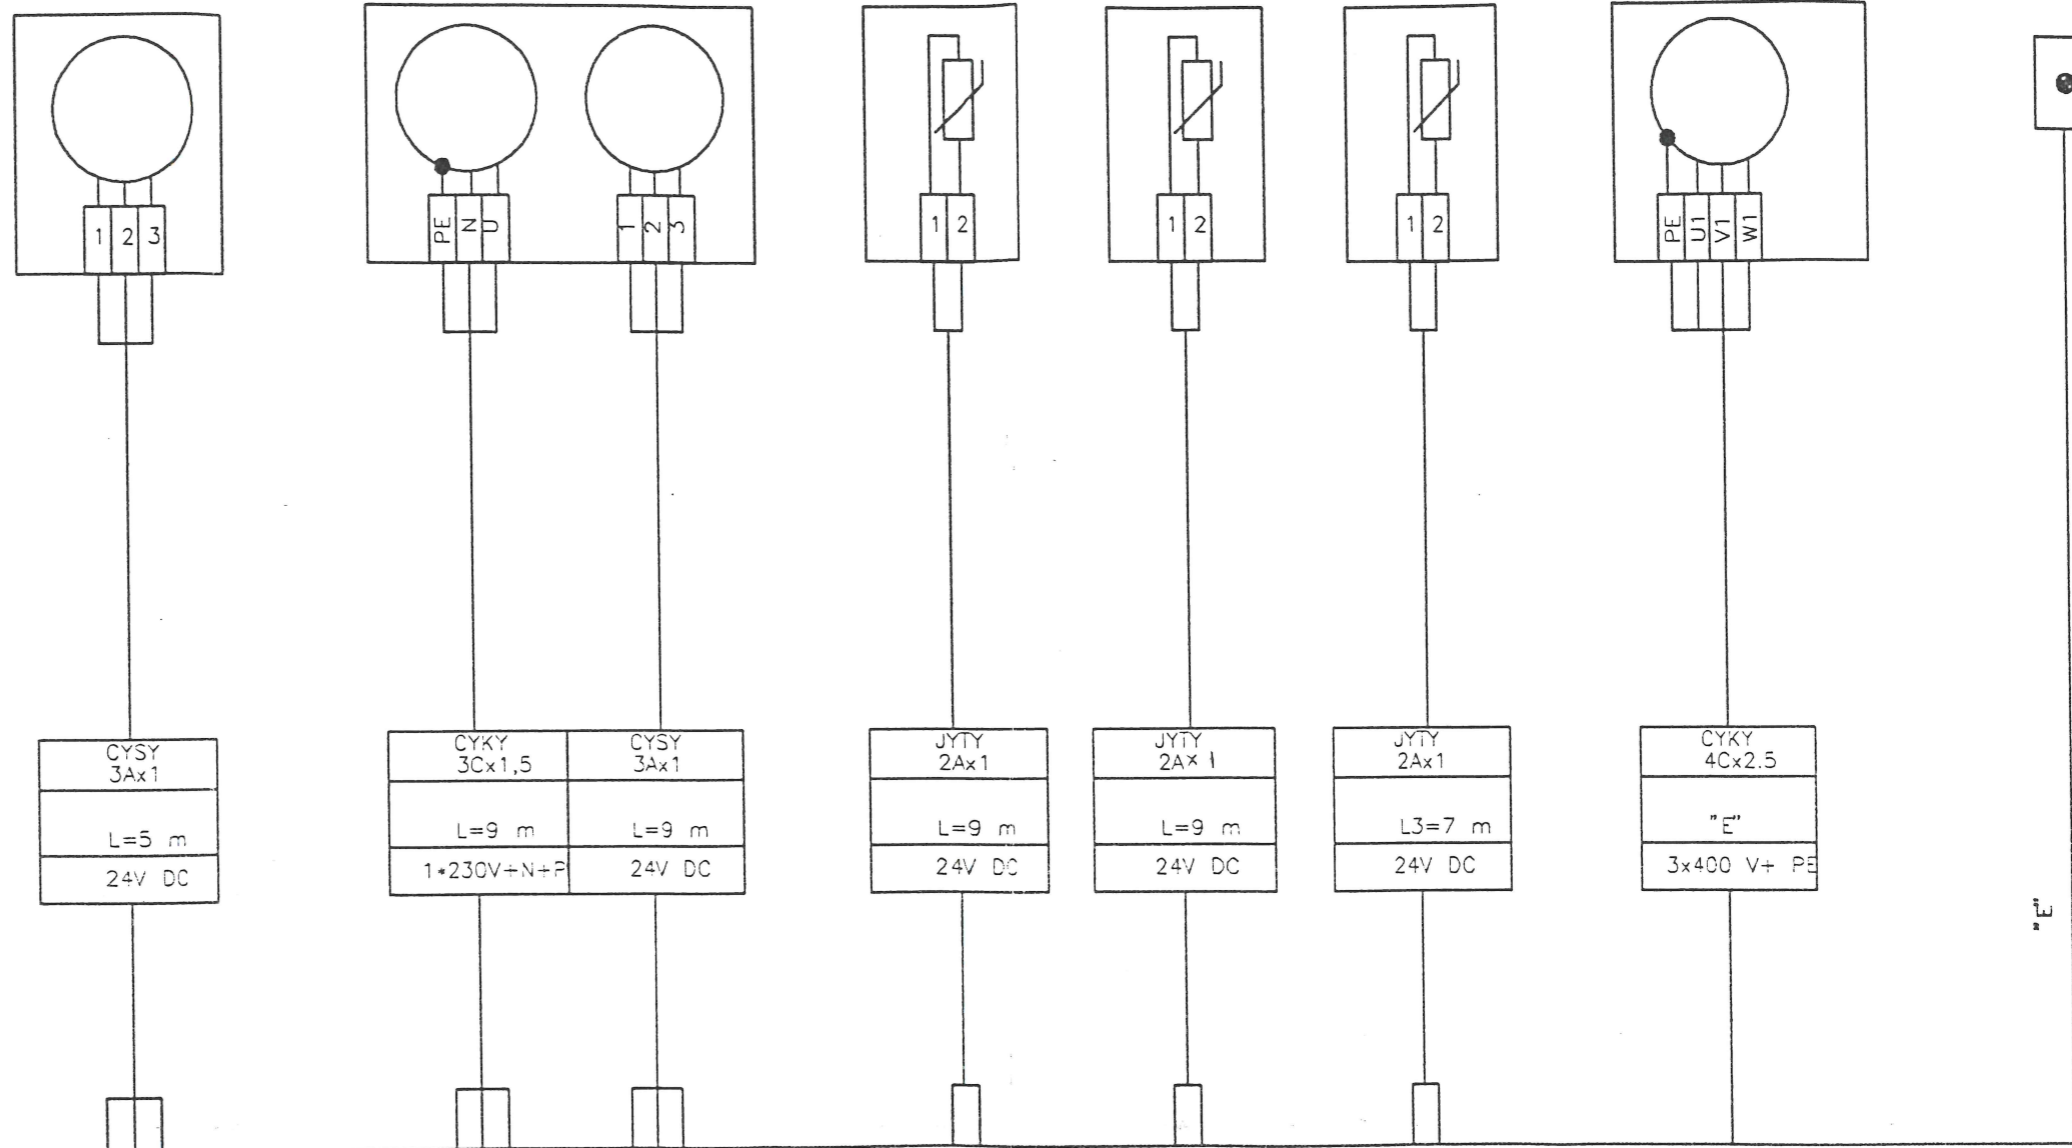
1 2 3

PE N U

1 2 3

1 2

1 2

1 2

PE U1 V1 W1

| CYSY 3Ax1 |
|---|
| L=5 m |
| 24V DC |

| CYKY 3Cx1,5 | CYSY 3Ax1 |
|---|---|
| L=9 m | L=9 m |
| 1*230V+N+P | 24V DC |

| JYTY 2Ax1 |
|---|
| L=9 m |
| 24V DC |

| JYTY 2Ax 1 |
|---|
| L=9 m |
| 24V DC |

| JYTY 2Ax1 |
|---|
| L3=7 m |
| 24V DC |

| CYKY 4Cx2.5 |
|---|
| "E" |
| 3x400 V+ PE |

"E"